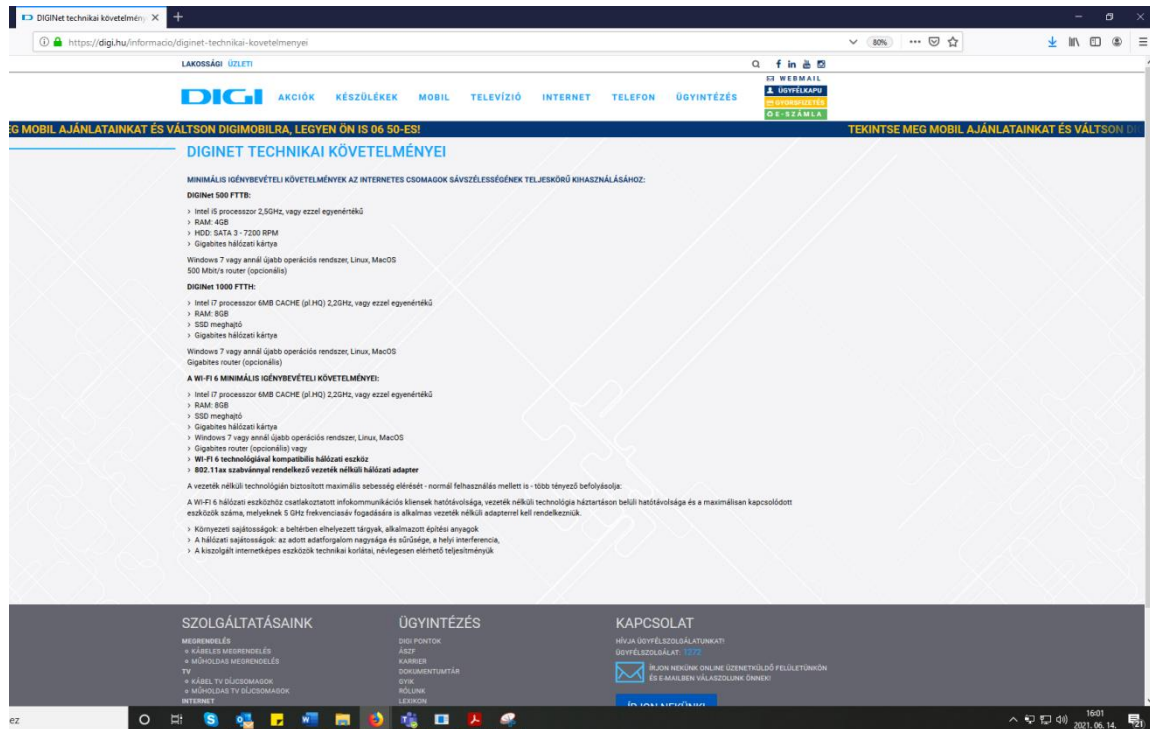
DIGINet technikai követelmény ×

https://digi.hu/informacio/diginet-technikai-kovetelmenyei

80%

LAKOSSÁGI ÜZLETI

WEBMAIL
ÜGYFÉLKAPU
GYORSFIZETÉS
E-SZÁMLA

DIGI AKCIÓK KÉSZÜLÉKEK MOBIL TELEVÍZIÓ INTERNET TELEFON ÜGYINTÉZÉS

EG MOBIL AJÁNLATAINKAT ÉS VÁLTSON DIGIMOBILRA, LEGYEN ÖN IS 06 50-ES! TEKINTSE MEG MOBIL AJÁNLATAINKAT ÉS VÁLTSON D

DIGINET TECHNIKAI KÖVETELMÉNYEI

MINIMÁLIS IGÉNYBEVÉTELI KÖVETELMÉNYEK AZ INTERNETES CSOMAGOK SÁVSZÉLESSÉGÉNEK TELJESKÖRŰ KIHASZNÁLÁSÁHOZ:

DIGINet 500 FTTB:

› Intel i5 processzor 2,5GHz, vagy ezzel egyenértékű
› RAM: 4GB
› HDD: SATA 3 - 7200 RPM
› Gigabites hálózati kártya

Windows 7 vagy annál újabb operációs rendszer, Linux, MacOS
500 Mbit/s router (opcionális)

DIGINet 1000 FTTH:

› Intel i7 processzor 6MB CACHE (pl.HQ) 2,2GHz, vagy ezzel egyenértékű
› RAM: 8GB
› SSD meghajtó
› Gigabites hálózati kártya

Windows 7 vagy annál újabb operációs rendszer, Linux, MacOS
Gigabites router (opcionális)

A WI-FI 6 MINIMÁLIS IGÉNYBEVÉTELI KÖVETELMÉNYEI:

› Intel i7 processzor 6MB CACHE (pl.HQ) 2,2GHz, vagy ezzel egyenértékű
› RAM: 8GB
› SSD meghajtó
› Gigabites hálózati kártya
› Windows 7 vagy annál újabb operációs rendszer, Linux, MacOS
› Gigabites router (opcionális) vagy
› WI-FI 6 technológiával kompatibilis hálózati eszköz
› 802.11ax szabvánnyal rendelkező vezeték nélküli hálózati adapter

A vezeték nélküli technológián biztosított maximális sebesség elérését - normál felhasználás mellett is - több tényező befolyásolja:

A WI-FI 6 hálózati eszközhöz csatlakoztatott infokommunikációs kliensek hatótávolsága, vezeték nélküli technológia háztartáson belüli hatótávolsága és a maximálisan kapcsolódott eszközök száma, melyeknek 5 GHz frekvenciasáv fogadására is alkalmas vezeték nélküli adapterrel kell rendelkezniük.

› Környezeti sajátosságok: a beltérben elhelyezett tárgyak, alkalmazott építési anyagok
› A hálózati sajátosságok: az adott adatforgalom nagysága és sűrűsége, a helyi interferencia,
› A kiszolgált internetképes eszközök technikai korlátai, névlegesen elérhető teljesítményük

SZOLGÁLTATÁSAINK
MEGRENDELÉS
KÁBELES MEGRENDELÉS
MŰHOLDAS MEGRENDELÉS
TV
KÁBEL TV DÍJCSOMAGOK
MŰHOLDAS TV DÍJCSOMAGOK
INTERNET

ÜGYINTÉZÉS
DIGI PONTOK
ÁSZF
KARRIER
DOKUMENTUMTÁR
GYIK
RÓLUNK
LEXIKON

KAPCSOLAT
HÍVJA ÜGYFÉLSZOLGÁLATUNKAT!
ÜGYFÉLSZOLGÁLAT: 1272
ÍRJON NEKÜNK ONLINE ÜZENETKÜLDŐ FELÜLETÜNKÖN ÉS E-MAILBEN VÁLASZOLUNK ÖNNEK!
ÍRJON NEKÜNK!

ez

16:01
2021. 06. 14.